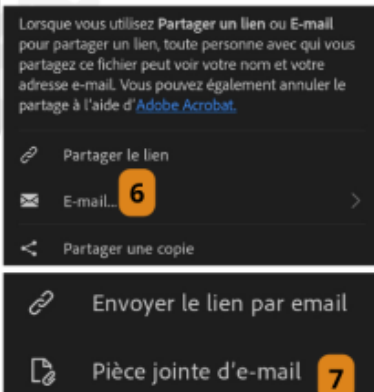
Lorsque vous utilisez **Partager un lien** ou **E-mail** pour partager un lien, toute personne avec qui vous partagez ce fichier peut voir votre nom et votre adresse e-mail. Vous pouvez également annuler le partage à l'aide d'Adobe Acrobat.

Partager le lien

E-mail... 6

Partager une copie

Envoyer le lien par email

Pièce jointe d'e-mail 7